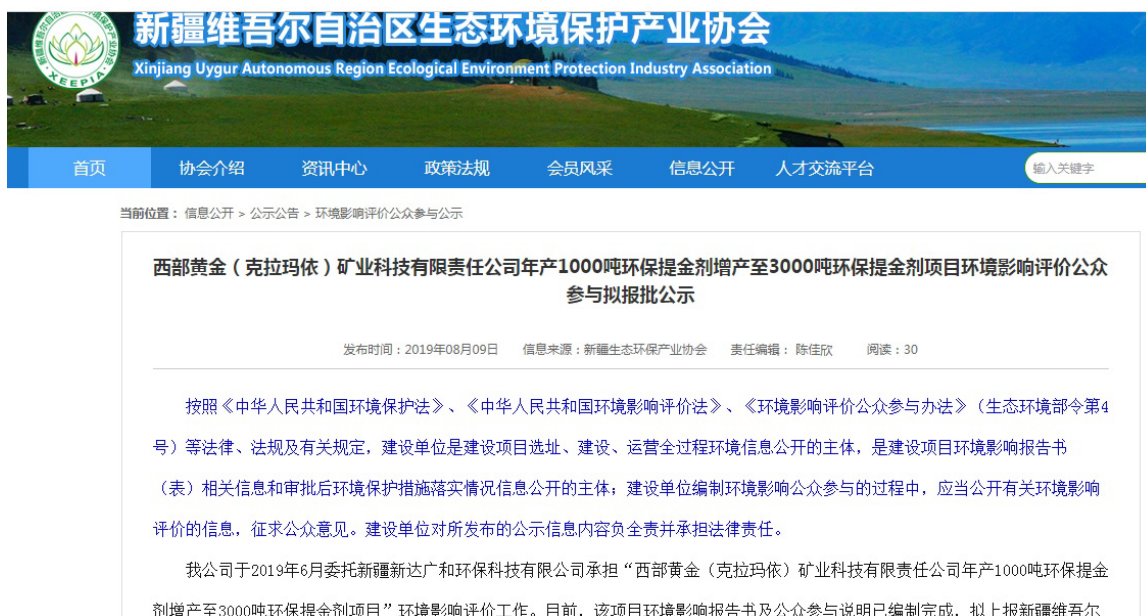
新疆维吾尔自治区生态环境保护产业协会
Xinjiang Uygur Autonomous Region Ecological Environment Protection Industry Association
XEEPIA

首页 协会介绍 资讯中心 政策法规 会员风采 信息公开 人才交流平台
输入关键字

当前位置：信息公开 > 公示公告 > 环境影响评价公众参与公示

西部黄金（克拉玛依）矿业科技有限责任公司年产1000吨环保提金剂增产至3000吨环保提金剂项目环境影响评价公众参与拟报批公示

发布时间：2019年08月09日 信息来源：新疆生态环保产业协会 责任编辑：陈佳欣 阅读：30

按照《中华人民共和国环境保护法》、《中华人民共和国环境影响评价法》、《环境影响评价公众参与办法》（生态环境部令第4号）等法律、法规及有关规定，建设单位是建设项目选址、建设、运营全过程环境信息公开的主体，是建设项目环境影响报告书（表）相关信息和审批后环境保护措施落实情况信息公开的主体；建设单位编制环境影响公众参与的过程中，应当公开有关环境影响评价的信息，征求公众意见。建设单位对所发布的公示信息内容负全责并承担法律责任。

我公司于2019年6月委托新疆新达广和环保科技有限公司承担“西部黄金（克拉玛依）矿业科技有限责任公司年产1000吨环保提金剂增产至3000吨环保提金剂项目”环境影响评价工作。目前，该项目环境影响报告书及公众参与说明已编制完成，拟上报新疆维吾尔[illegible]